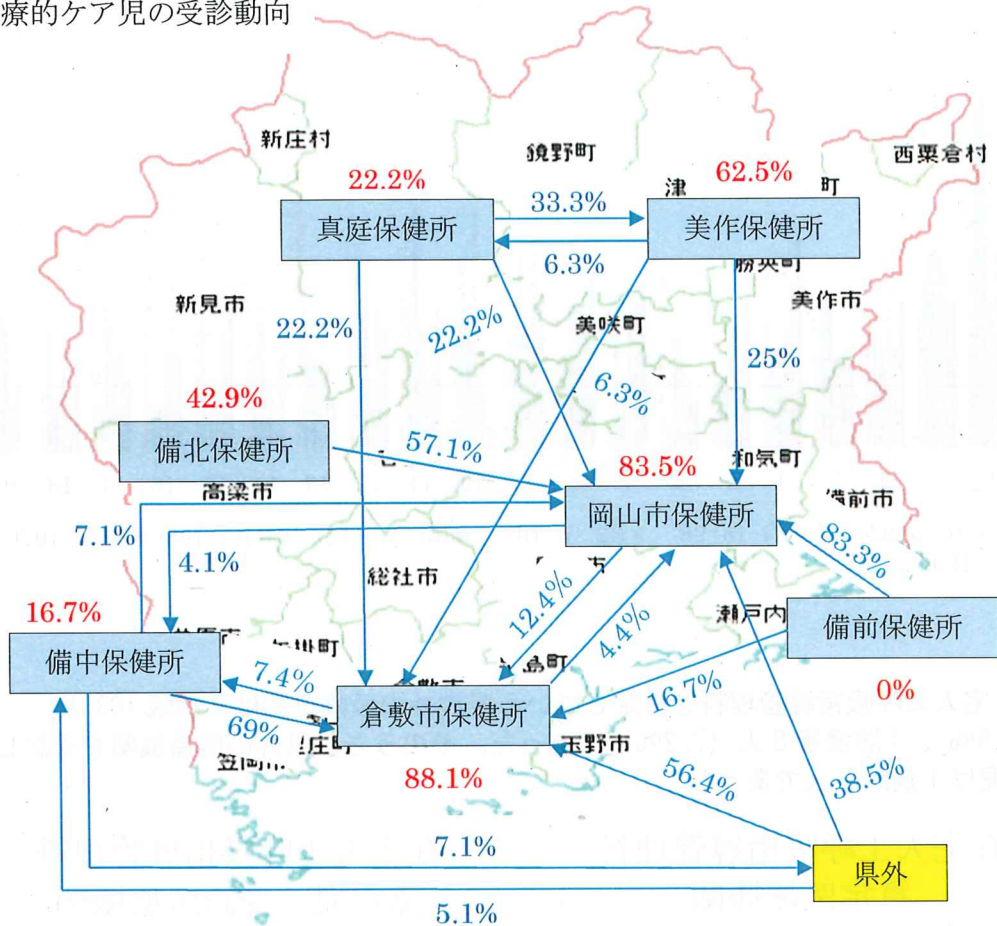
療的ケア児の受診動向

新庄村
鏡野町
西粟倉村
22.2%
62.5%
真庭保健所
33.3%
美作保健所
6.3%
新見市
22.2%
22.2%
美咲町
美作市
25%
6.3%
42.9%
備北保健所
57.1%
83.5%
和気町
高梁市
備前市
岡山市保健所
7.1%
4.1%
83.3%
総社市
12.4%
4.4%
16.7%
備中保健所
瀬戸内
備前保健所
7.4%
16.7%
0%
倉敷市保健所
69%
玉野市
88.1%
56.4%
38.5%
7.1%
県外
5.1%